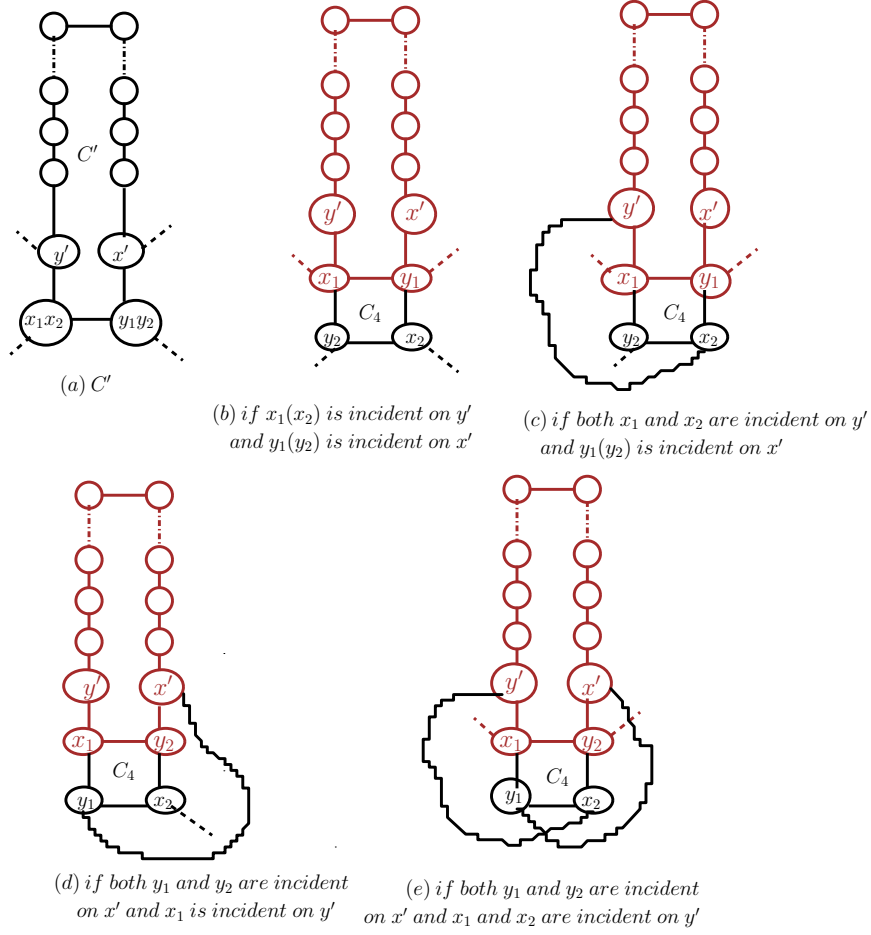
$C'$

$y'$ $x'$

$x_1x_2$ $y_1y_2$

$(a)\ C'$

$y'$ $x'$

$x_1$ $y_1$

$C_4$

$y_2$ $x_2$

$(b)\ if\ x_1(x_2)\ is\ incident\ on\ y'$ $and\ y_1(y_2)\ is\ incident\ on\ x'$

$y'$ $x'$

$x_1$ $y_1$

$C_4$

$y_2$ $x_2$

$(c)\ if\ both\ x_1\ and\ x_2\ are\ incident\ on\ y'$ $and\ y_1(y_2)\ is\ incident\ on\ x'$

$y'$ $x'$

$x_1$ $y_2$

$C_4$

$y_1$ $x_2$

$(d)\ if\ both\ y_1\ and\ y_2\ are\ incident$ $on\ x'\ and\ x_1\ is\ incident\ on\ y'$

$y'$ $x'$

$x_1$ $y_2$

$C_4$

$y_1$ $x_2$

$(e)\ if\ both\ y_1\ and\ y_2\ are\ incident$ $on\ x'\ and\ x_1\ and\ x_2\ are\ incident\ on\ y'$